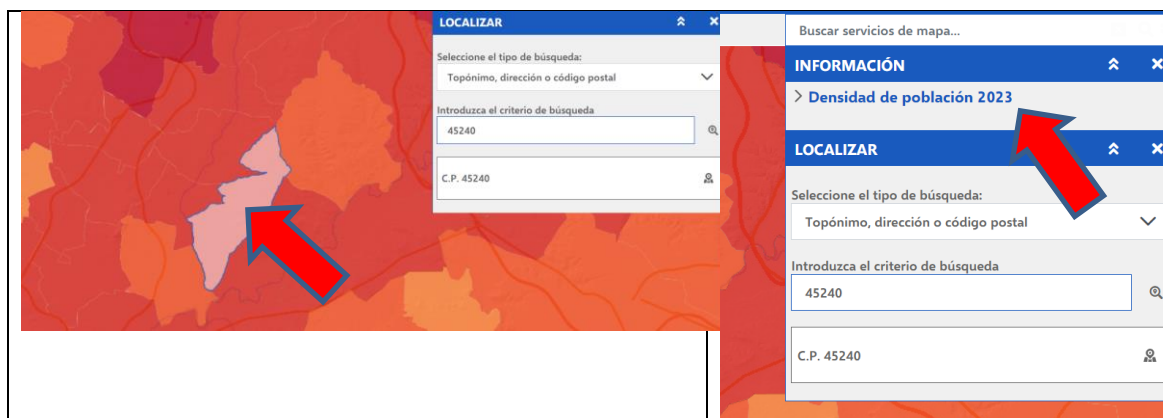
LOCALIZAR

Seleccione el tipo de búsqueda:

Topónimo, dirección o código postal

Introduzca el criterio de búsqueda

45240

C.P. 45240

Buscar servicios de mapa...

INFORMACIÓN

> Densidad de población 2023

LOCALIZAR

Seleccione el tipo de búsqueda:

Topónimo, dirección o código postal

Introduzca el criterio de búsqueda

45240

C.P. 45240